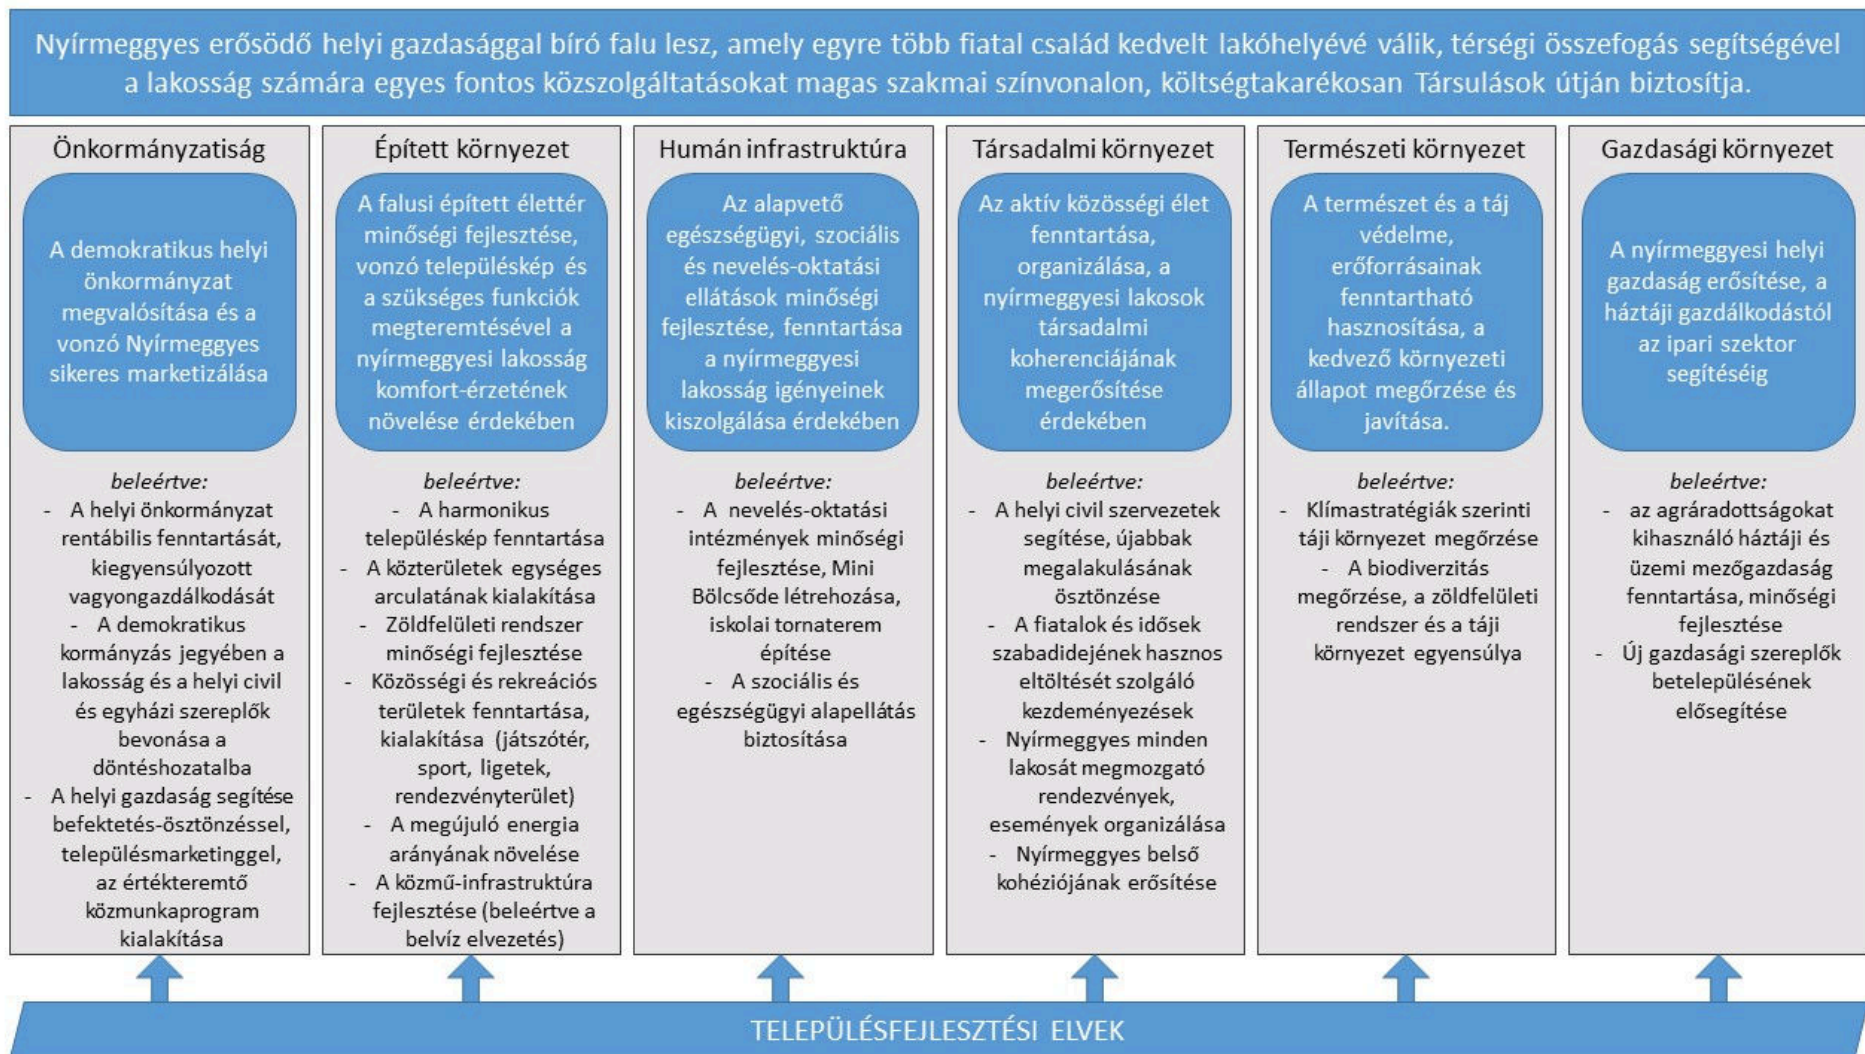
Nyírmeggyes erősödő helyi gazdasággal bíró falu lesz, amely egyre több fiatal család kedvelt lakóhelyévé válik, térségi összefogás segítségével a lakosság számára egyes fontos közszolgáltatásokat magas szakmai színvonalon, költségtakarékosan Társulások útján biztosítja.

Önkormányzatiság

A demokratikus helyi önkormányzat megvalósítása és a vonzó Nyírmeggyes sikeres marketizálása

beleértve:
- A helyi önkormányzat rentábilis fenntartását, kiegyensúlyozott vagyongazdálkodását
- A demokratikus kormányzás jegyében a lakosság és a helyi civil és egyházi szereplők bevonása a döntéshozatalba
- A helyi gazdaság segítése befektetés-ösztönzéssel, településmarketinggel, az értékteremtő közmunkaprogram kialakítása

Épített környezet

A falusi épített élettér minőségi fejlesztése, vonzó településkép és a szükséges funkciók megteremtésével a nyírmeggyesi lakosság komfort-érzetének növelése érdekében

beleértve:
- A harmonikus településkép fenntartása
- A közterületek egységes arculatának kialakítása
- Zöldfelületi rendszer minőségi fejlesztése
- Közösségi és rekreációs területek fenntartása, kialakítása (játszótér, sport, ligetek, rendezvényterület)
- A megújuló energia arányának növelése
- A közmű-infrastruktúra fejlesztése (beleértve a belvíz elvezetés)

Humán infrastruktúra

Az alapvető egészségügyi, szociális és nevelés-oktatási ellátások minőségi fejlesztése, fenntartása a nyírmeggyesi lakosság igényeinek kiszolgálása érdekében

beleértve:
- A nevelés-oktatási intézmények minőségi fejlesztése, Mini Bölcsőde létrehozása, iskolai tornaterem építése
- A szociális és egészségügyi alapellátás biztosítása

Társadalmi környezet

Az aktív közösségi élet fenntartása, organizálása, a nyírmeggyesi lakosok társadalmi koherenciájának megerősítése érdekében

beleértve:
- A helyi civil szervezetek segítése, újabbak megalakulásának ösztönzése
- A fiatalok és idősek szabadidejének hasznos eltöltését szolgáló kezdeményezések
- Nyírmeggyes minden lakosát megmozgató rendezvények, események organizálása
- Nyírmeggyes belső kohéziójának erősítése

Természeti környezet

A természet és a táj védelme, erőforrásainak fenntartható hasznosítása, a kedvező környezeti állapot megőrzése és javítása.

beleértve:
- Klímastratégiák szerinti táji környezet megőrzése
- A biodiverzitás megőrzése, a zöldfelületi rendszer és a táji környezet egyensúlya

Gazdasági környezet

A nyírmeggyesi helyi gazdaság erősítése, a háztáji gazdálkodástól az ipari szektor segítéséig

beleértve:
- az agráradottságokat kihasználó háztáji és üzemi mezőgazdaság fenntartása, minőségi fejlesztése
- Új gazdasági szereplők betelepülésének elősegítése

TELEPÜLÉSFEJLESZTÉSI ELVEK